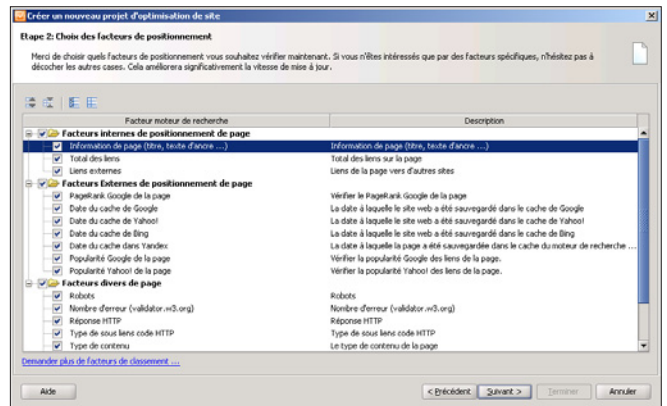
Créer un nouveau projet d'optimisation de site

Etape 2: Choix des facteurs de positionnement

Merci de choisir quels facteurs de positionnement vous souhaitez vérifier maintenant. Si vous n'êtes intéressés que par des facteurs spécifiques, n'hésitez pas à décocher les autres cases. Cela améliorera significativement la vitesse de mise à jour.

| Facteur moteur de recherche | Description |
|---|---|
| Facteurs internes de positionnement de page | |
| Information de page (titre, texte d'ancre ...) | Information de page (titre, texte d'ancre ...) |
| Total des liens | Total des liens sur la page |
| Liens externes | Liens de la page vers d'autres sites |
| Facteurs Externes de positionnement de page | |
| PageRank Google de la page | Vérifier le PageRank Google de la page |
| Date du cache de Google | La date à laquelle le site web a été sauvegardé dans le cache de Google |
| Date du cache de Yahoo! | La date à laquelle le site web a été sauvegardé dans le cache de Yahoo! |
| Date du cache de Bing | La date à laquelle le site web a été sauvegardé dans le cache de Bing |
| Date du cache dans Yandex | La date à laquelle la page a été sauvegardée dans le cache du moteur de recherche ... |
| Popularité Google de la page | Vérifier la popularité Google des liens de la page. |
| Popularité Yahoo! de la page | Vérifier la popularité Yahoo! des liens de la page. |
| Facteurs divers de page | |
| Robots | Robots |
| Nombre d'erreur (validator.w3.org) | Nombre d'erreur (validator.w3.org) |
| Réponse HTTP | Réponse HTTP |
| Type de sous liens code HTTP | Type de sous liens code HTTP |
| Type de contenu | Le type de contenu de la page |

Demander plus de facteurs de classement ...

Aide

< Précédent

Suivant >

Terminer

Annuler